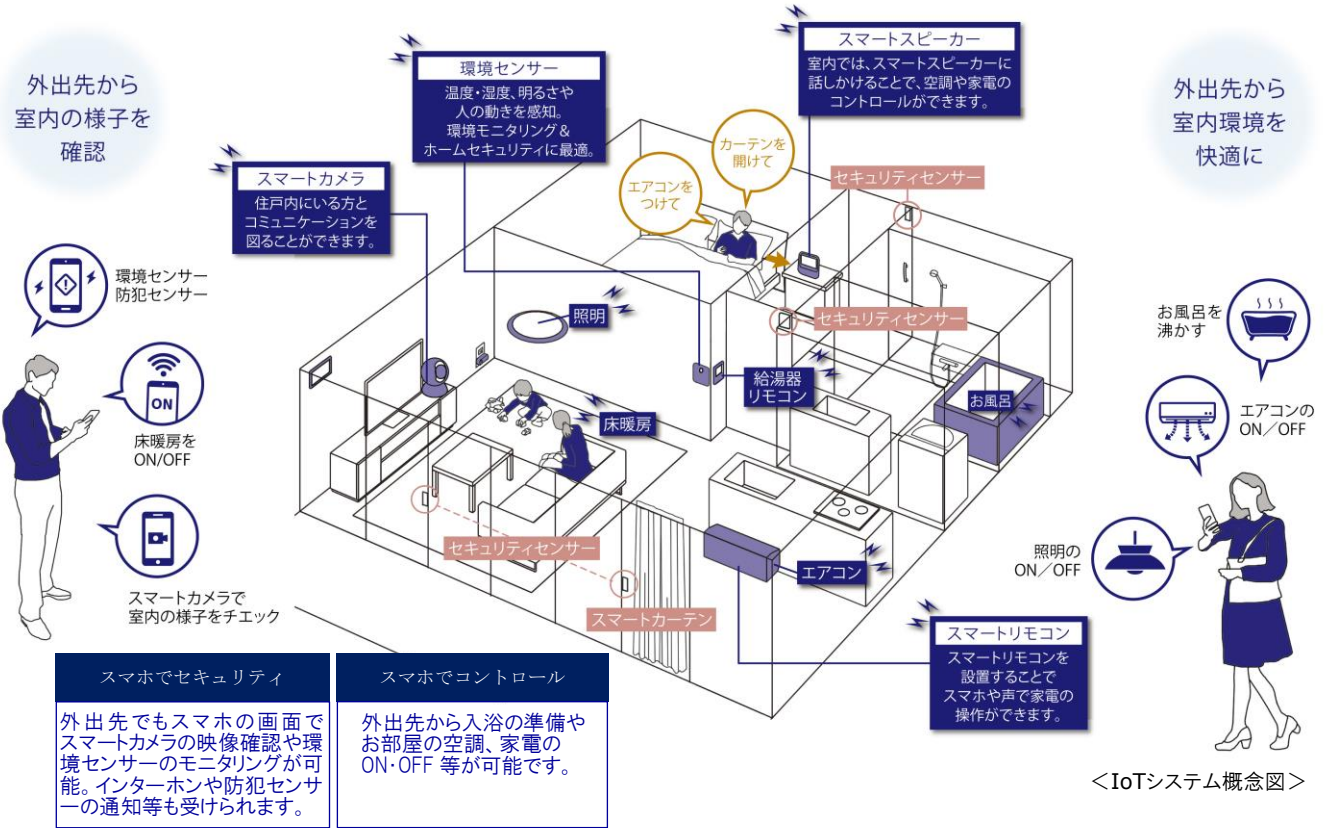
外出先から室内の様子を確認

環境センサー
温度・湿度、明るさや人の動きを感知。環境モニタリング＆ホームセキュリティに最適。

スマートスピーカー
室内では、スマートスピーカーに話しかけることで、空調や家電のコントロールができます。

外出先から室内環境を快適に

スマートカメラ
住戸内にいる方とコミュニケーションを図ることができます。

カーテンを開けて

エアコンをつけて

セキュリティセンサー

環境センサー
防犯センサー

照明

セキュリティセンサー

お風呂を沸かす

ON

床暖房をON/OFF

給湯器リモコン

お風呂

エアコンのON／OFF

床暖房

照明のON／OFF

セキュリティセンサー

エアコン

スマートカメラで室内の様子をチエック

スマートカーテン

スマートリモコン
スマートリモコンを設置することでスマホや声で家電の操作ができます。

スマホでセキュリティ
外出先でもスマホの画面でスマートカメラの映像確認や環境センサーのモニタリングが可能。インターホンや防犯センサーの通知等も受けられます。

スマホでコントロール
外出先から入浴の準備やお部屋の空調、家電のON･OFF 等が可能です。

＜IoTシステム概念図＞